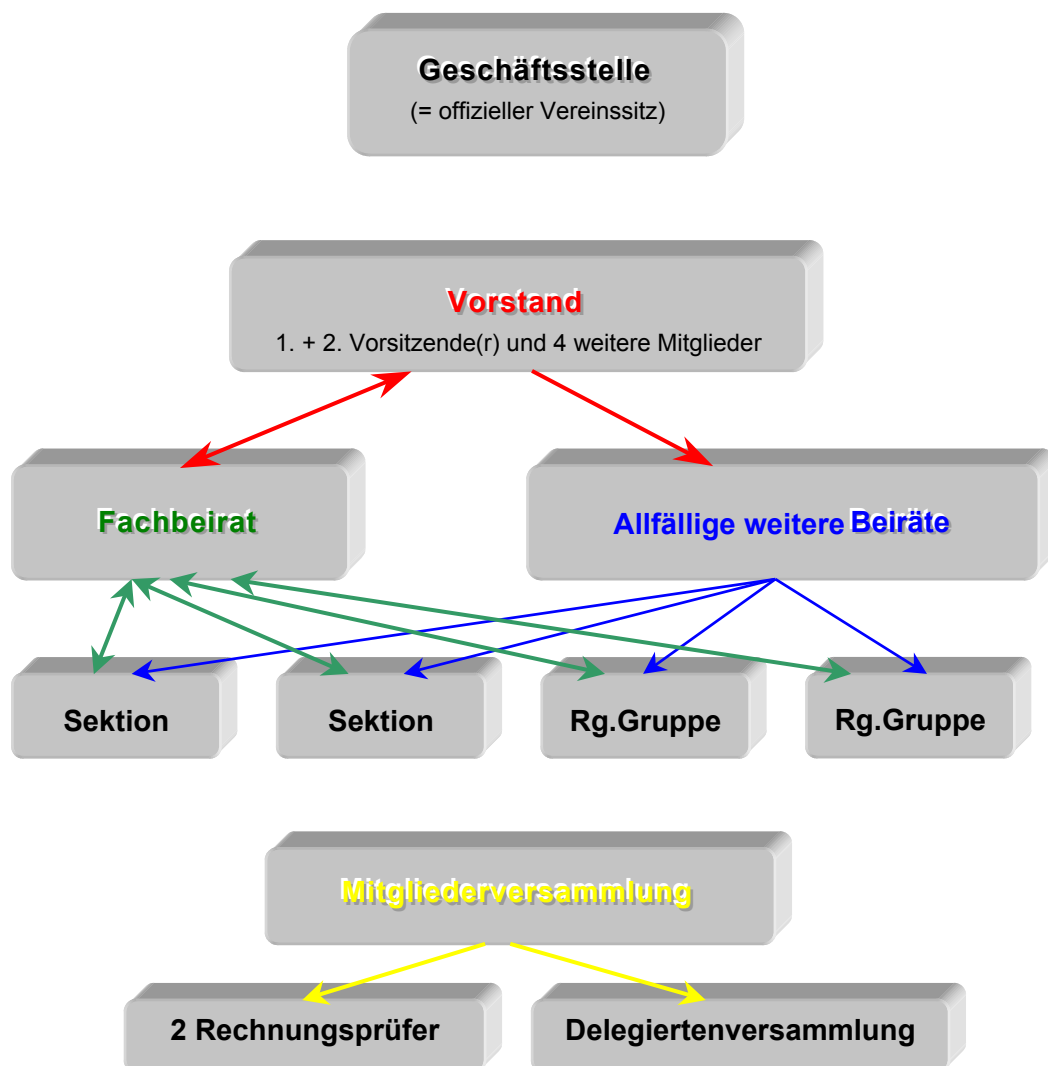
Geschäftsstelle
(= offizieller Vereinssitz)

Vorstand
1. + 2. Vorsitzende(r) und 4 weitere Mitglieder

Fachbeirat

Allfällige weitere Beiräte

Sektion

Sektion

Rg.Gruppe

Rg.Gruppe

Mitgliederversammlung

2 Rechnungsprüfer

Delegiertenversammlung